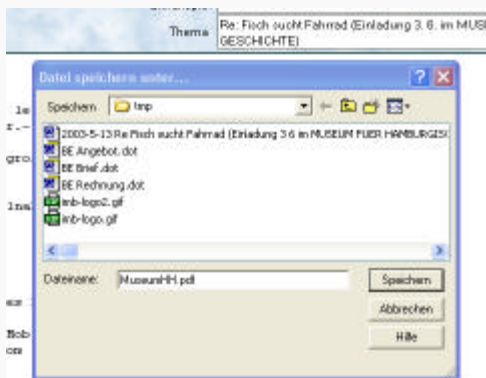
Thema Re: Fisch sucht Fahrrad (Einladung 3.6. im MUS GESCHICHTE)

Datei speichern unter...

Speichern tmp

2003-5-13 Re Fisch sucht Fahrrad (Einladung 3.6 im MUSEUM FUER HAMBURGIS
BE Angebot.dot
BE Brief.dot
BE Rechnung.dot
imb-logo2.gif
imb-logo.gif

Dateiname: MuseumHH.pdf

Speichern
Abbrechen
Hilfe

le
r.-
gro
lna
ez
Bob
om